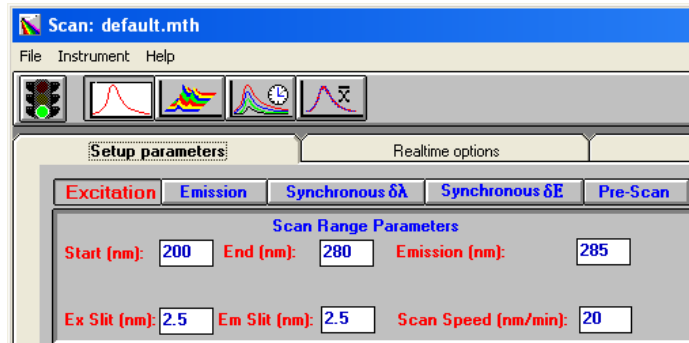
Scan: default.mth

File Instrument Help

$\bar{x}$

Setup parameters
Realtime options

Excitation
Emission
Synchronous $\delta\lambda$
Synchronous $\delta E$
Pre-Scan

Scan Range Parameters

Start (nm): 200
End (nm): 280
Emission (nm): 285

Ex Slit (nm): 2.5
Em Slit (nm): 2.5
Scan Speed (nm/min): 20